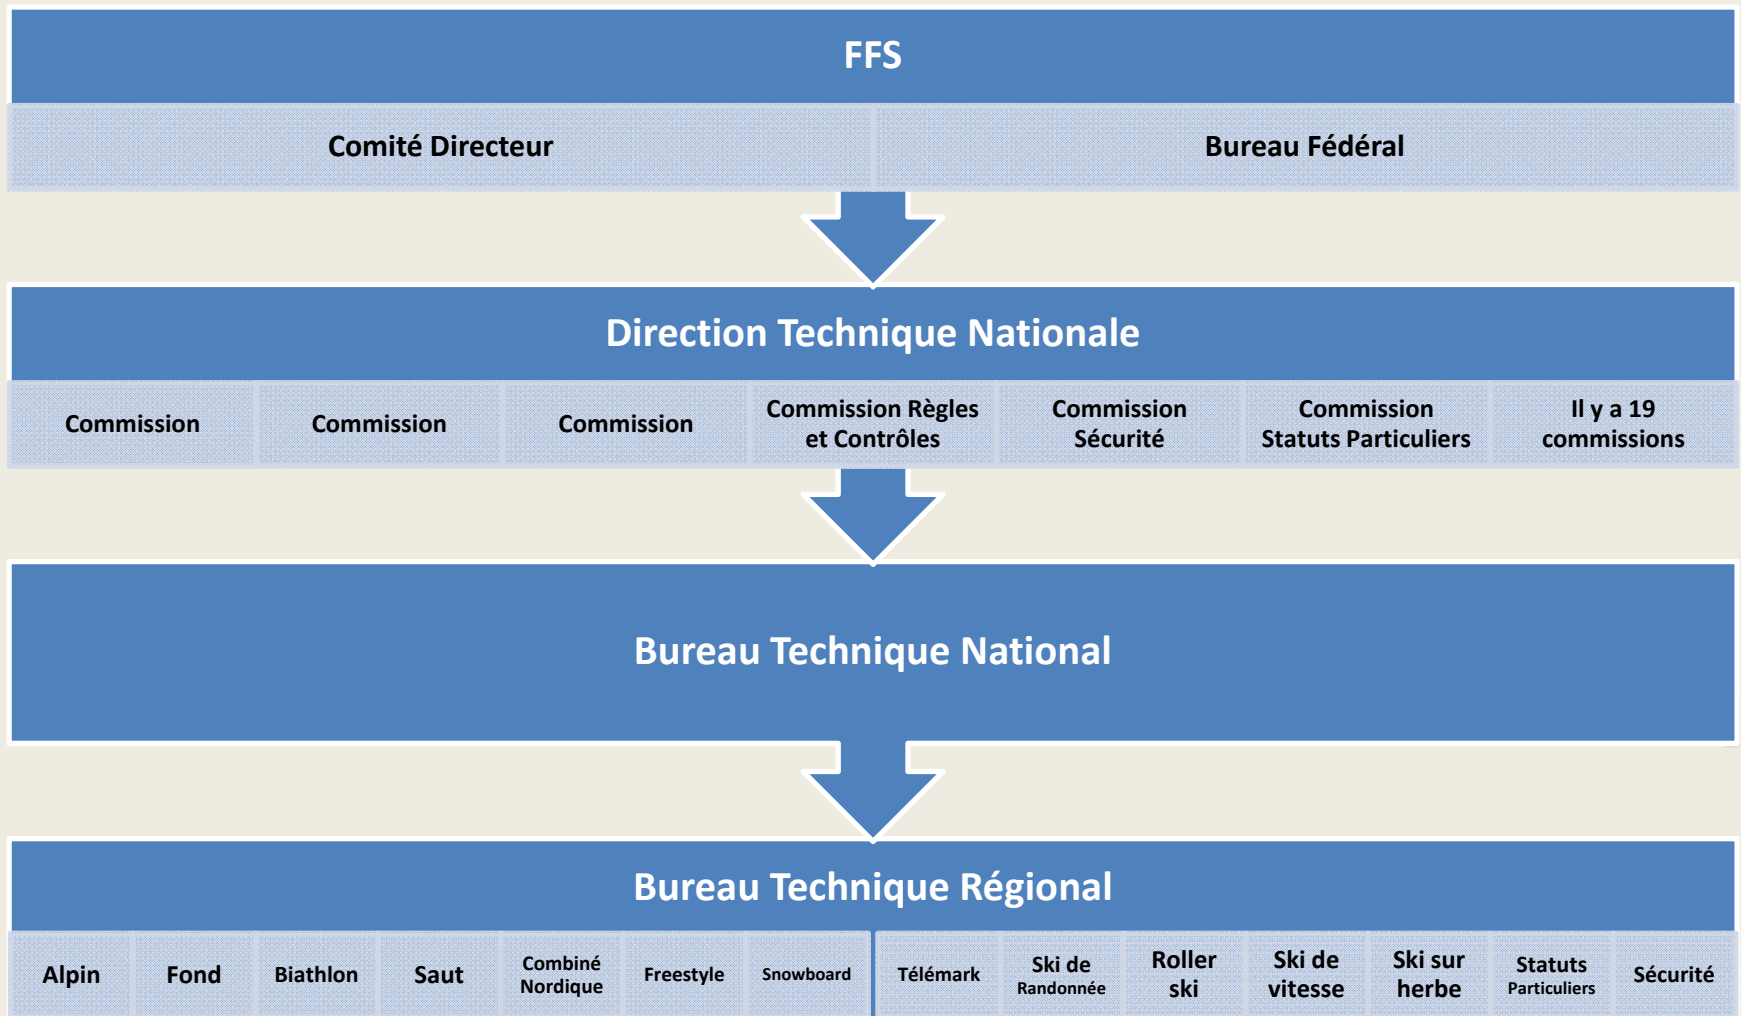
FFS

Comité Directeur

Bureau Fédéral

Direction Technique Nationale

Commission

Commission

Commission

Commission Règles et Contrôles

Commission Sécurité

Commission Statuts Particuliers

Il y a 19 commissions

Bureau Technique National

Bureau Technique Régional

Alpin

Fond

Biathlon

Saut

Combiné Nordique

Freestyle

Snowboard

Télémark

Ski de Randonnée

Roller ski

Ski de vitesse

Ski sur herbe

Statuts Particuliers

Sécurité